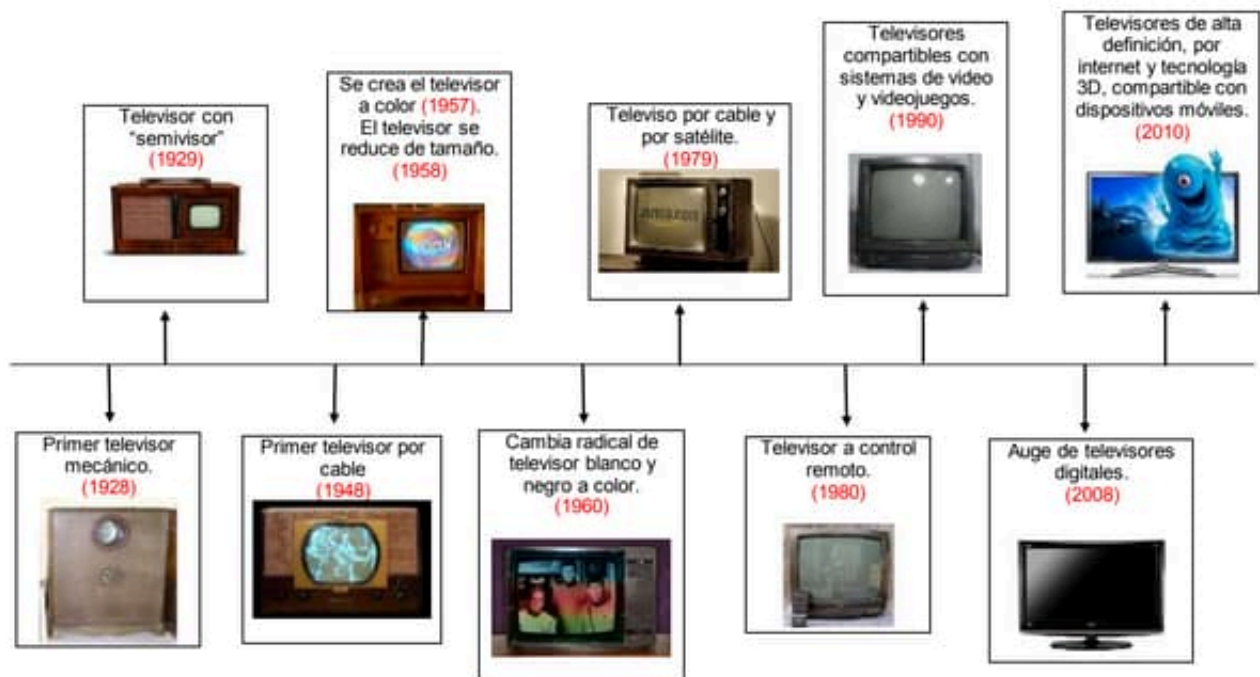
Primer televisor mecánico.
(1928)

Televisor con "semivisor"
(1929)

Primer televisor por cable
(1948)

Se crea el televisor a color (1957). El televisor se reduce de tamaño.
(1958)

Cambia radical de televisor blanco y negro a color.
(1960)

Televiso por cable y por satélite.
(1979)

Televisor a control remoto.
(1980)

Televisores compartibles con sistemas de video y videojuegos.
(1990)

Auge de televisores digitales.
(2008)

Televisores de alta definición, por internet y tecnología 3D, compartible con dispositivos móviles.
(2010)